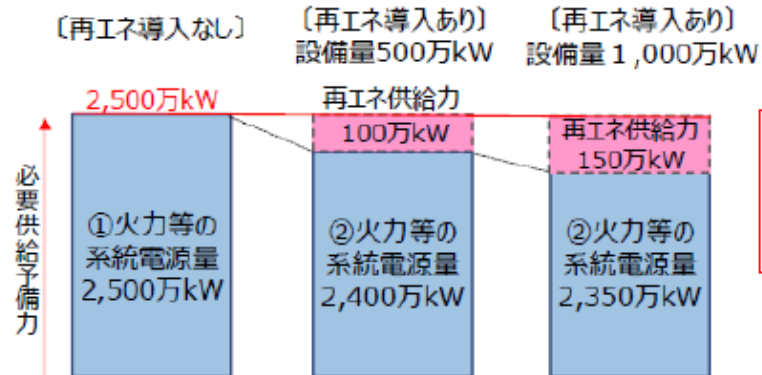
〔再エネ導入なし〕

〔再エネ導入あり〕
設備量500万kW

〔再エネ導入あり〕
設備量１,000万kW

2,500万kW

再エネ供給力

100万kW

再エネ供給力
150万kW

必要供給予備力

①火力等の
系統電源量
2,500万kW

②火力等の
系統電源量
2,400万kW

②火力等の
系統電源量
2,350万kW